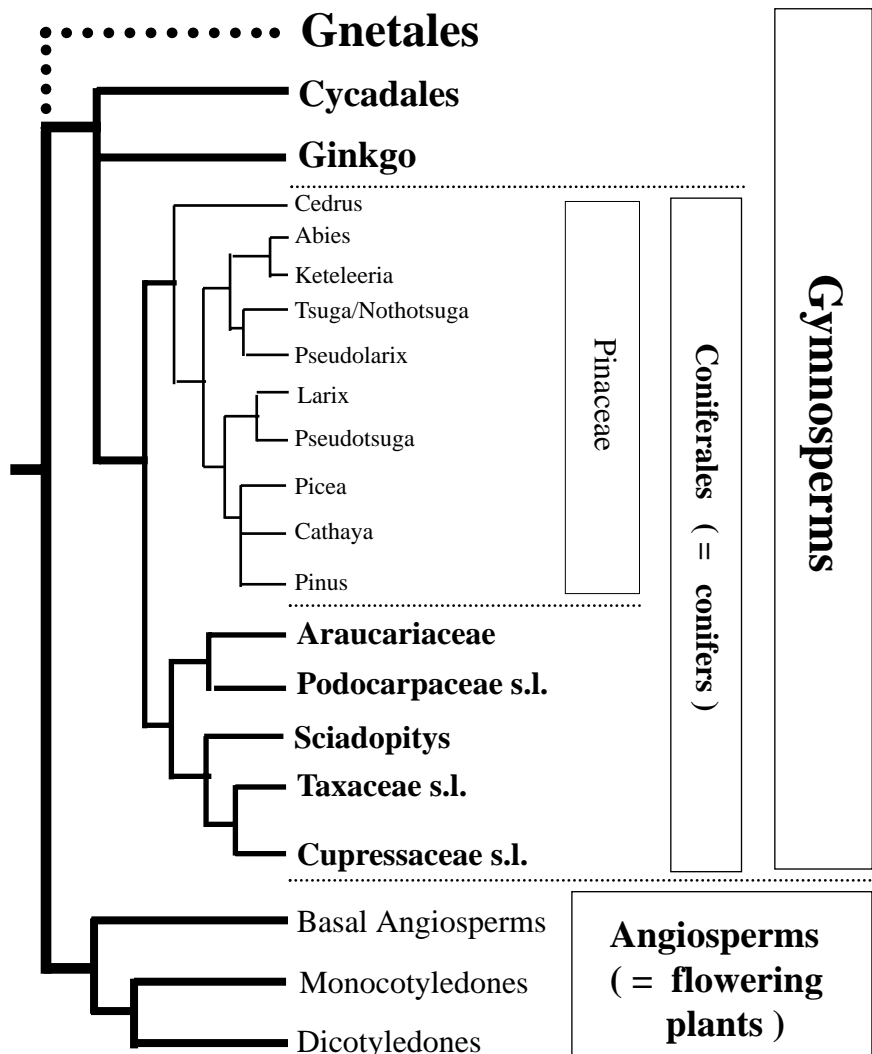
Gnetales
Cycadales
Ginkgo
Cedrus
Abies
Keteleeria
Tsuga/Nothotsuga
Pseudolarix
Larix
Pseudotsuga
Picea
Cathaya
Pinus
Pinaceae
Coniferales ( = conifers )
Gymnosperms
Araucariaceae
Podocarpaceae s.l.
Sciadopitys
Taxaceae s.l.
Cupressaceae s.l.
Basal Angiosperms
Monocotyledones
Dicotyledones
Angiosperms ( = flowering plants )